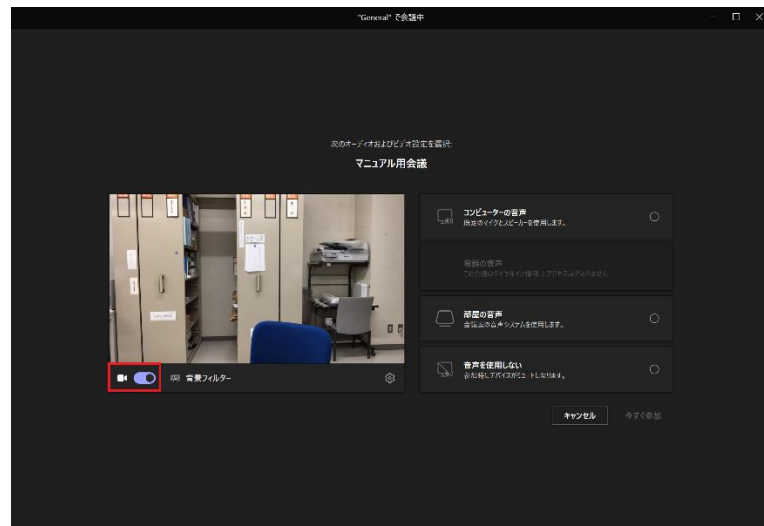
"General" で会議中

次のオーディオおよびビデオ設定を選択:
マニュアル用会議

背景フィルター

コンピューターの音声
既定のマイクとスピーカーを使用します。

電話の音声
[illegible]

部屋の音声
会議室の音声システムを使用します。

音声を使用しない
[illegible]

キャンセル
今すぐ参加